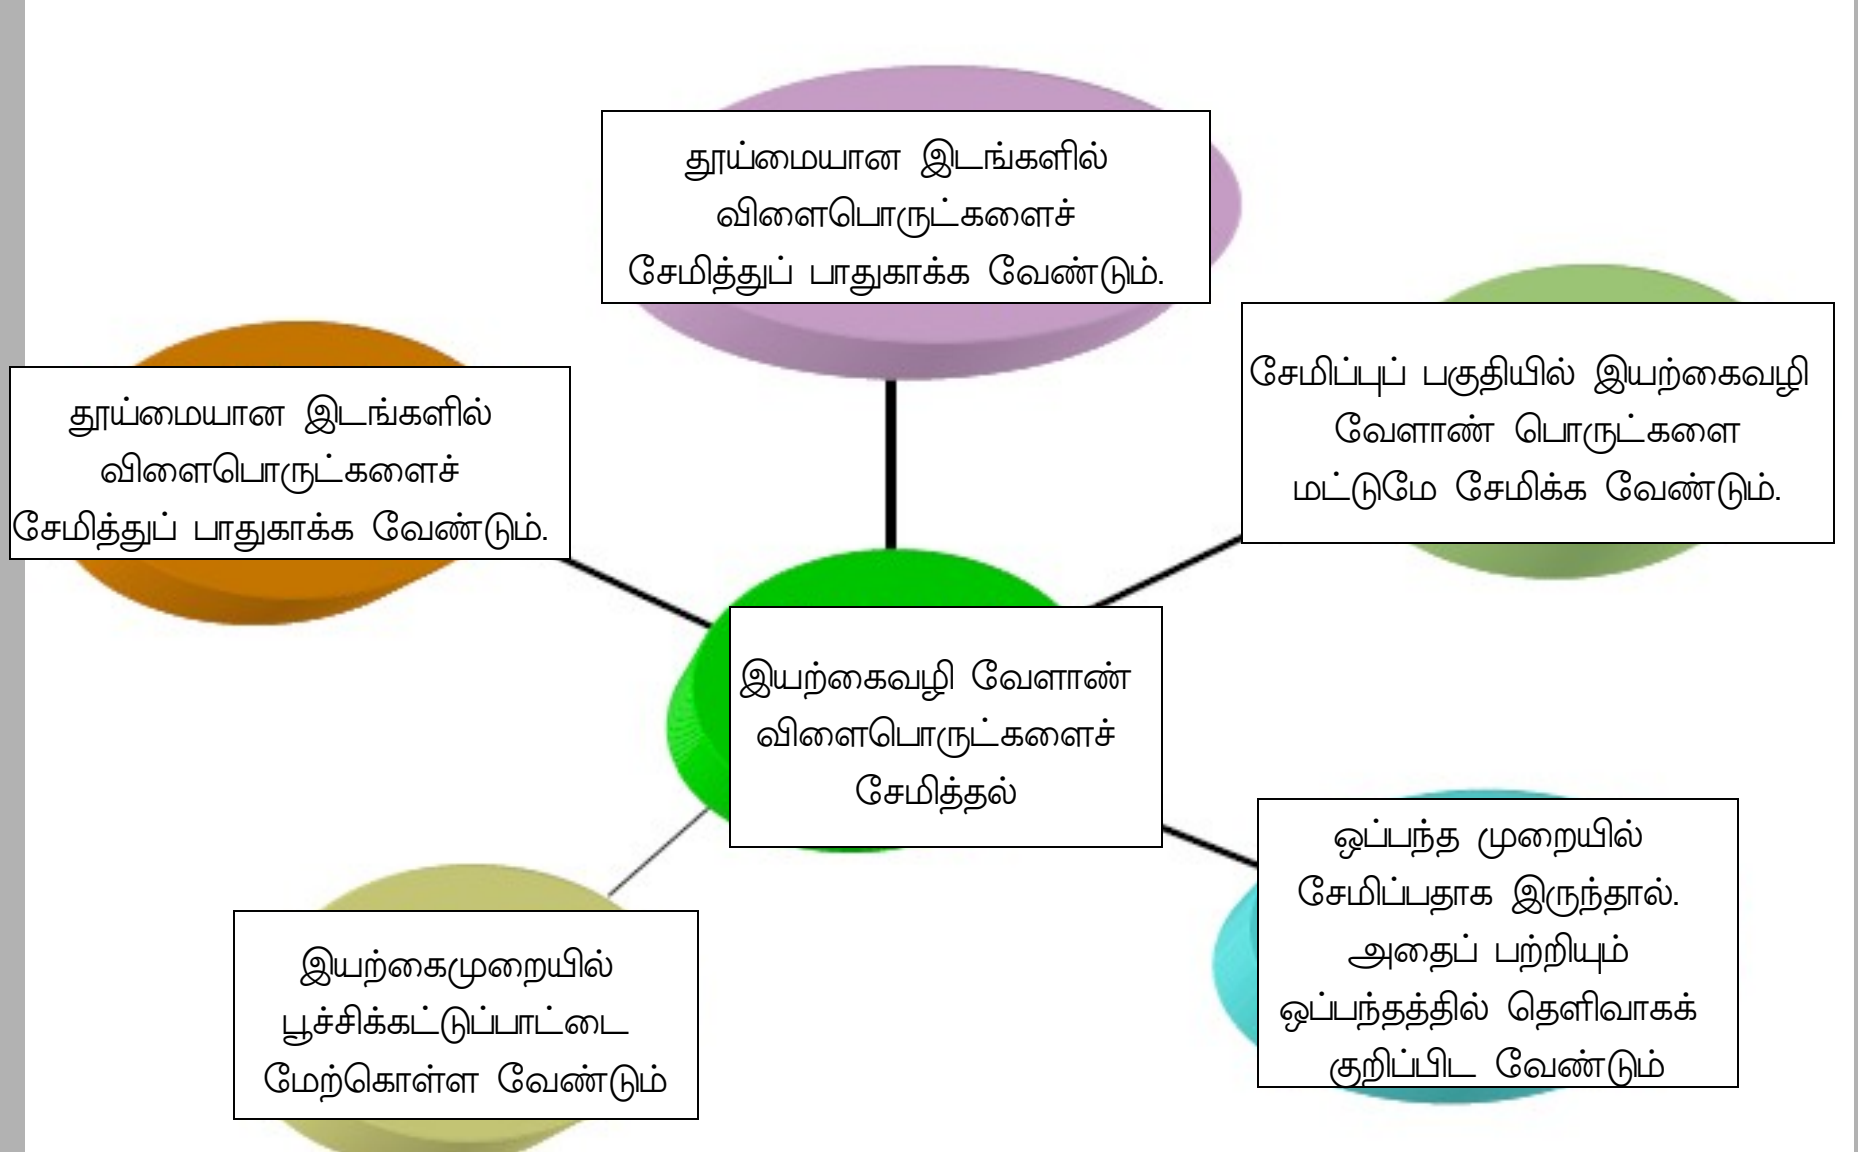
தூய்மையான இடங்களில் விளைபொருட்களைச் சேமித்துப் பாதுகாக்க வேண்டும்.

தூய்மையான இடங்களில் விளைபொருட்களைச் சேமித்துப் பாதுகாக்க வேண்டும்.

சேமிப்புப் பகுதியில் இயற்கைவழி வேளாண் பொருட்களை மட்டுமே சேமிக்க வேண்டும்.

இயற்கைவழி வேளாண் விளைபொருட்களைச் சேமித்தல்

இயற்கைமுறையில் பூச்சிக்கட்டுப்பாட்டை மேற்கொள்ள வேண்டும்

ஒப்பந்த முறையில் சேமிப்பதாக இருந்தால். அதைப் பற்றியும் ஒப்பந்தத்தில் தெளிவாகக் குறிப்பிட வேண்டும்